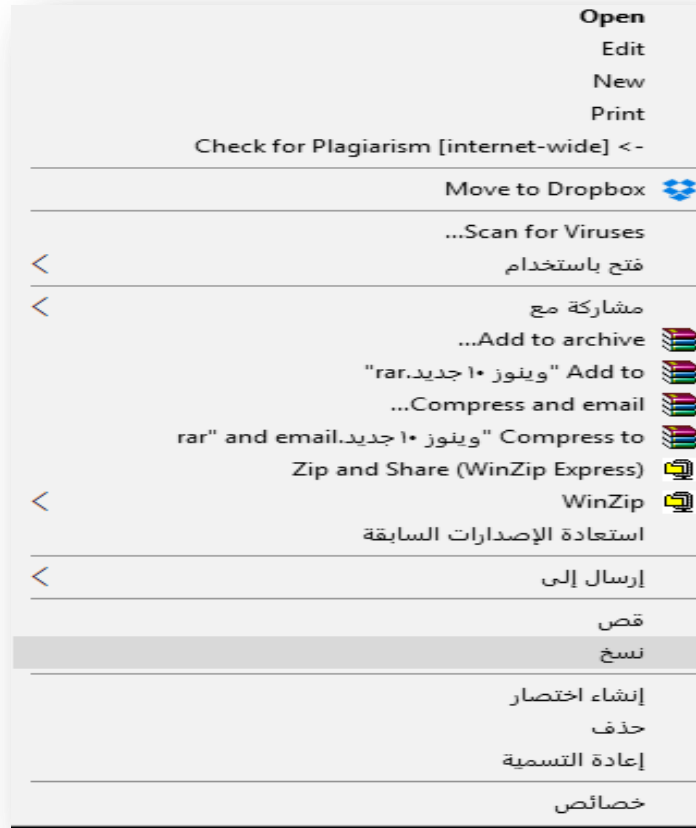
Open
Edit
New
Print
Check for Plagiarism [internet-wide] <-
Move to Dropbox
...Scan for Viruses
فتح باستخدام
مشاركة مع
...Add to archive
Add to "وينوز ١٠ جديد.rar"
...Compress and email
Compress to "وينوز ١٠ جديد.rar" and email
Zip and Share (WinZip Express)
WinZip
استعادة الإصدارات السابقة
إرسال إلى
قص
نسخ
إنشاء اختصار
حذف
إعادة التسمية
خصائص